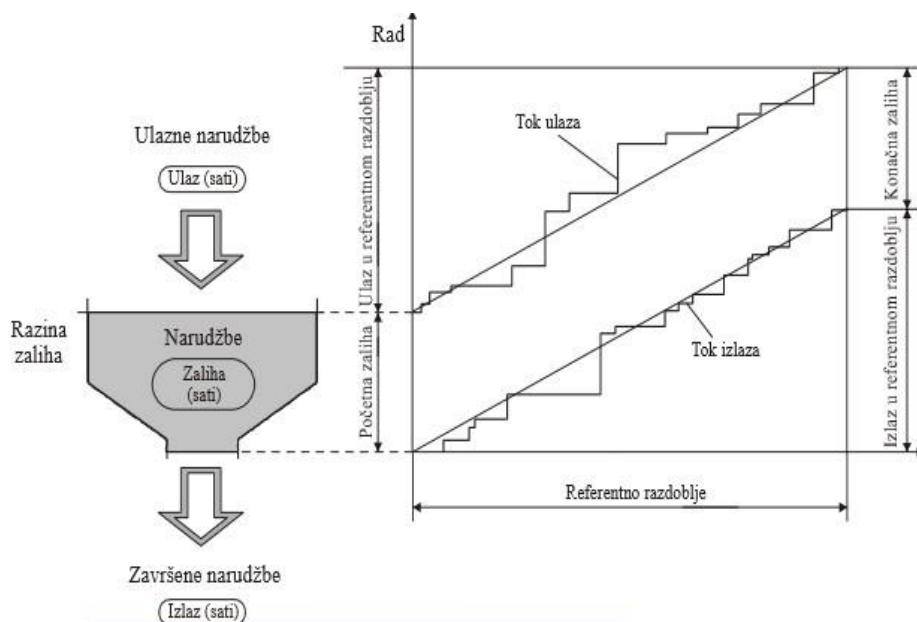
Ulazne narudžbe

Ulaz (sati)

Razina zaliha

Narudžbe

Zaliha (sati)

Završene narudžbe

Izlaz (sati)

Rad

Ulaz u referentnom razdoblju

Početna zaliha

Tok ulaza

Tok izlaza

Konačna zaliha

Izlaz u referentnom razdoblju

Referentno razdoblje